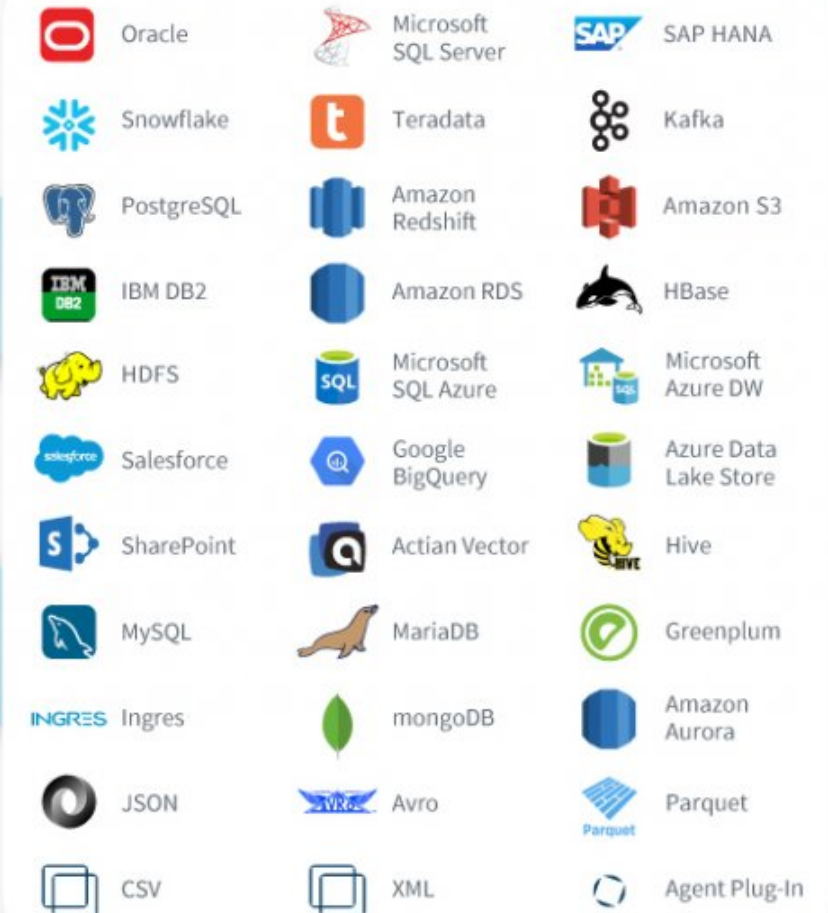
Oracle
Microsoft SQL Server
SAP SAP HANA
Snowflake
Teradata
Kafka
PostgreSQL
Amazon Redshift
Amazon S3
IBM DB2 IBM DB2
Amazon RDS
HBase
HDFS
SQL Microsoft SQL Azure
SQL Microsoft Azure DW
salesforce Salesforce
Google BigQuery
Azure Data Lake Store
SharePoint
Actian Vector
HIVE Hive
MySQL
MariaDB
Greenplum
INGRES Ingres
mongoDB
Amazon Aurora
JSON
AVRO Avro
Parquet Parquet
CSV
XML
Agent Plug-In